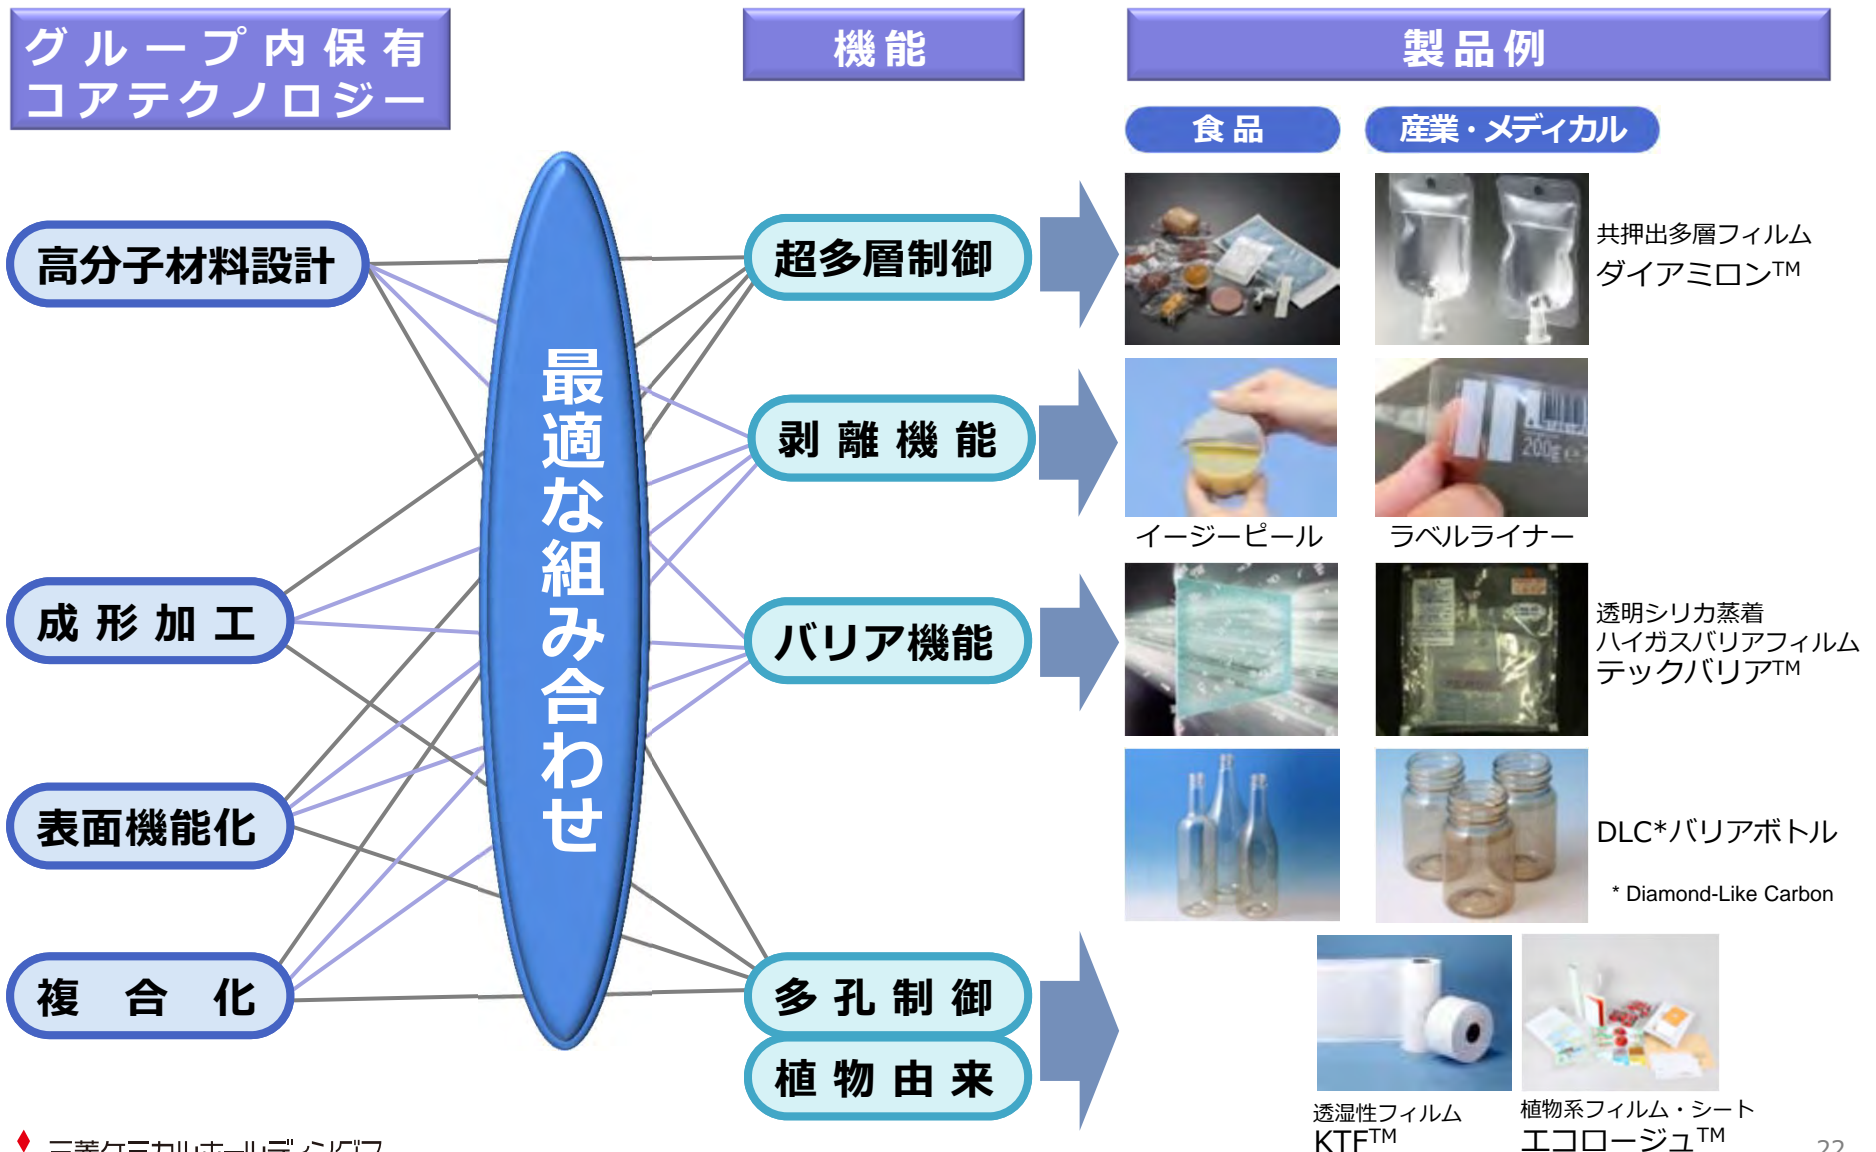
グループ内保有コアテクノロジー

機能

製品例

食品

産業・メディカル

高分子材料設計

成形加工

表面機能化

複合化

最適な組み合わせ

超多層制御

剥離機能

バリア機能

多孔制御

植物由来

共押出多層フィルム
ダイアミロン$^{TM}$

イージーピール

ラベルライナー

透明シリカ蒸着
ハイガスバリアフィルム
テックバリア$^{TM}$

DLC*バリアボトル

* Diamond-Like Carbon

透湿性フィルム
KTF$^{TM}$

植物系フィルム・シート
エコロージュ$^{TM}$

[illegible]

22